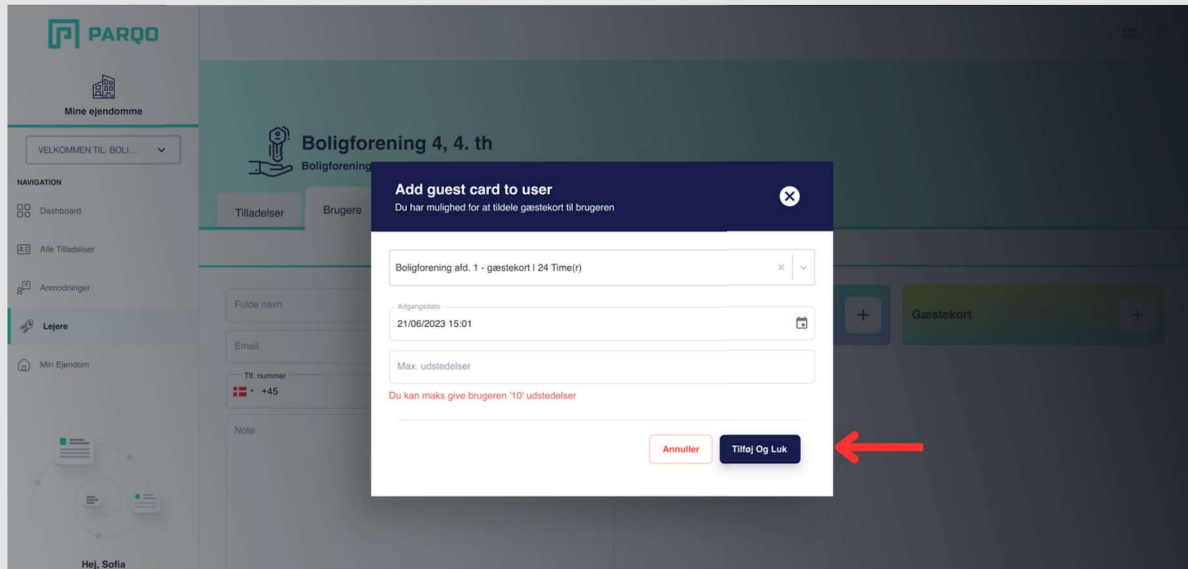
PARQO

Mine ejendomme

VELKOMMEN TIL: BOLI...

NAVIGATION

Dashboard

Alle Tilladelser

Anmodninger

Lejere

Min Ejendom

Hej, Sofia

Boligforening 4, 4. th

Boligforening

Tilladelser

Brugere

Fulde navn

Email

Tlf. nummer

+45

Note

Gæstekort

Add guest card to user

Du har mulighed for at tildele gæstekort til brugeren

Boligforening afd. 1 - gæstekort I 24 Time(r)

Adgangsdato

21/06/2023 15:01

Max. udstedelser

Du kan maks give brugeren '10' udstedelser

Annuller

Tilføj Og Luk